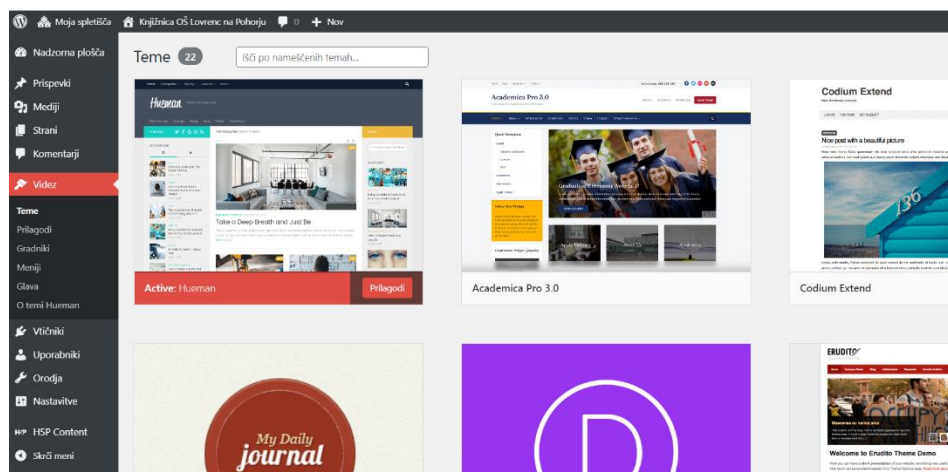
Moja spletišča Knjižnica OŠ Lovrenc na Pohorju 0 + Nov

Nadzorna plošča
Prispevki
Mediji
Strani
Komentarji
Videz
Teme
Prilagodi
Gradniki
Meniji
Glava
O temi Hueman
Vtičniki
Uporabniki
Orodja
Nastavitve
HSP Content
Skrči meni

Teme 22 Išči po nameščenih temah...

Hueman
Take a Deep Breath and Just Be
Active: Hueman
Prilagodi

Academica Pro 3.0
Academica Pro 3.0

Codium Extend
Nice post with a beautiful picture
Codium Extend

My Daily journal

ERUDITO
Welcome to Erudito Theme Demo